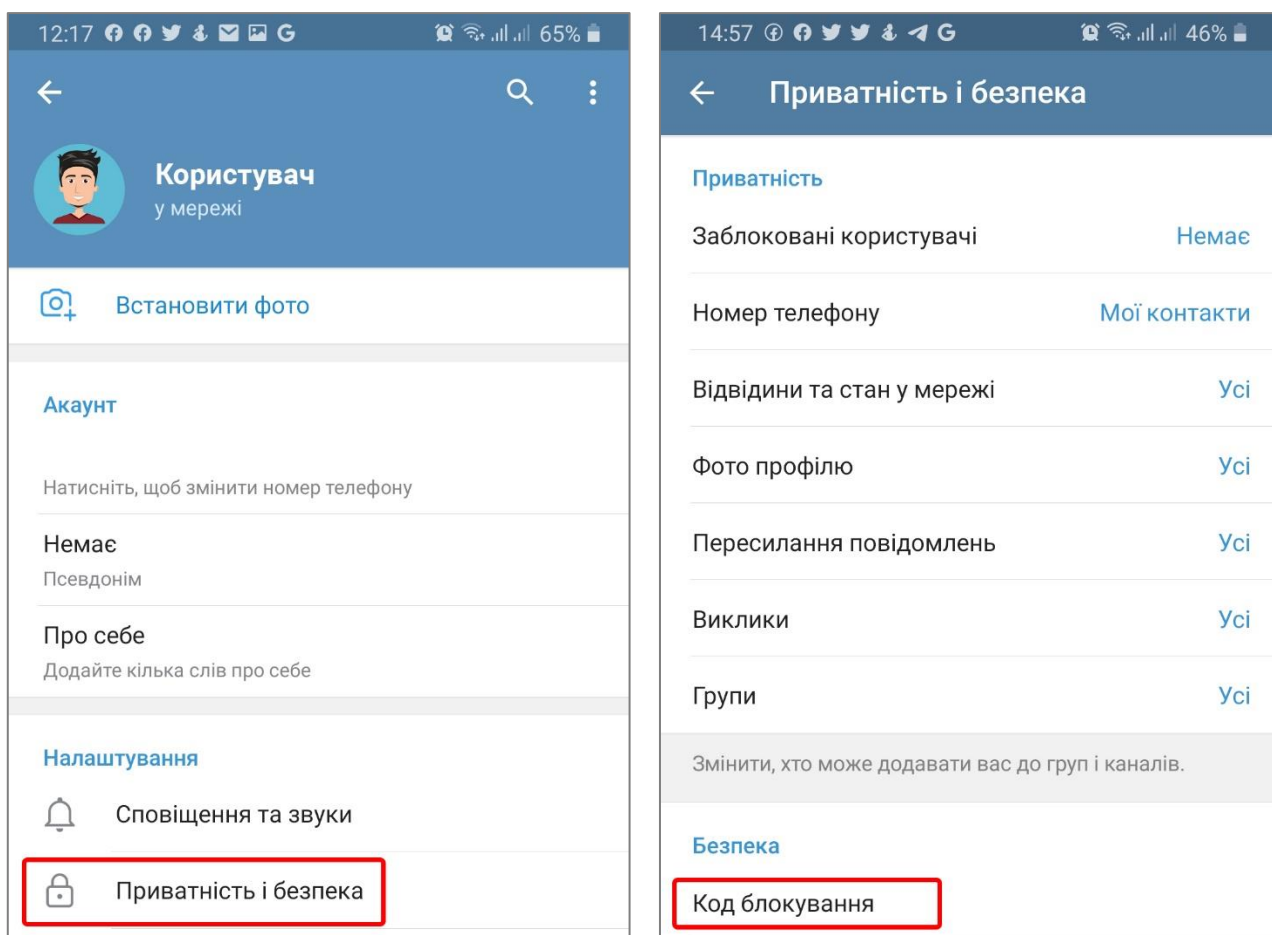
12:17 65%

Користувач
у мережі

Встановити фото

Акаунт

Натисніть, щоб змінити номер телефону

Немає
Псевдонім

Про себе
Додайте кілька слів про себе

Налаштування

Сповіщення та звуки

Приватність і безпека

14:57 46%

Приватність і безпека

Приватність

Заблоковані користувачі Немає

Номер телефону Мої контакти

Відвідини та стан у мережі Усі

Фото профілю Усі

Пересилання повідомлень Усі

Виклики Усі

Групи Усі

Змінити, хто може додавати вас до груп і каналів.

Безпека

Код блокування